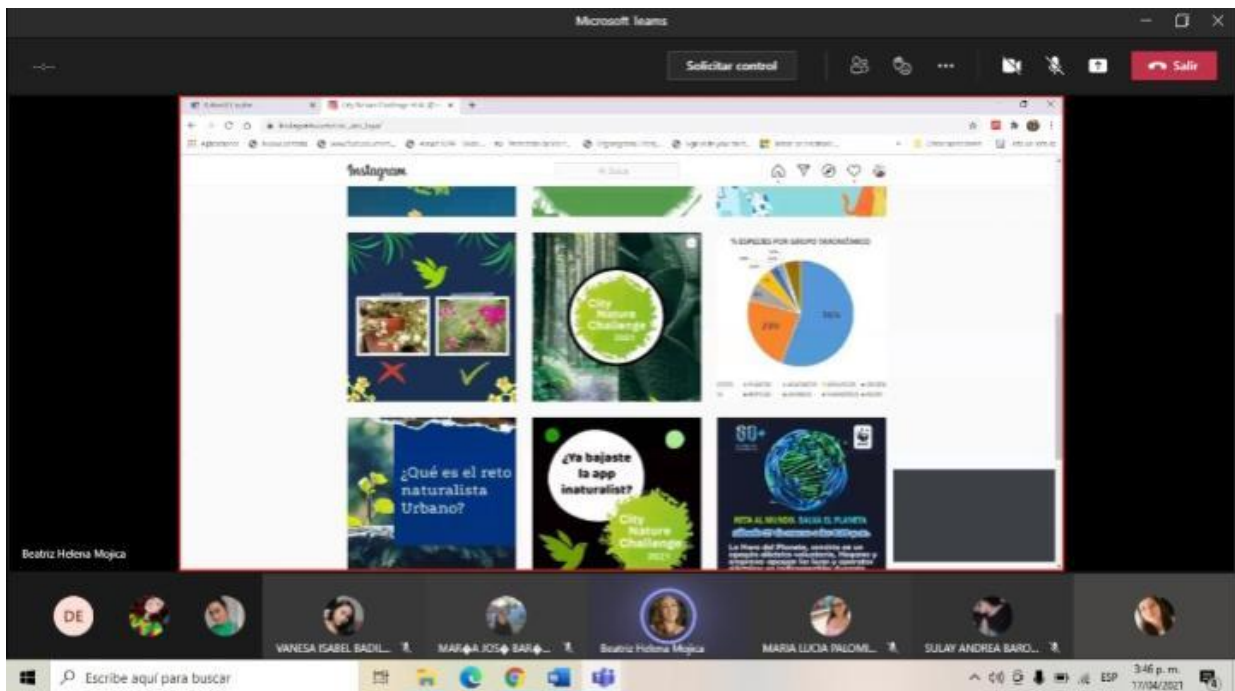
Microsoft Teams

Solicitar control

Salir

Instagram

% ESPECIES POR GRUPO TAXONÓMICO

56%

29%

City Nature Challenge 2021

¿Qué es el reto naturalista Urbano?

¿Ya bajaste la app inaturalist?

City Nature Challenge 2021

60+

RETA AL MUNDO. SALVA EL PLANETA

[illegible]

Beatriz Helena Mojica

DE

VANESA ISABEL BADIL...

MAR◆A JOS◆ BAR◆...

Beatriz Helena Mojica

MARIA LUCIA PALOMI...

SULAY ANDREA BARO...

Escribe aquí para buscar

ESP

3:46 p. m.

17/04/2021